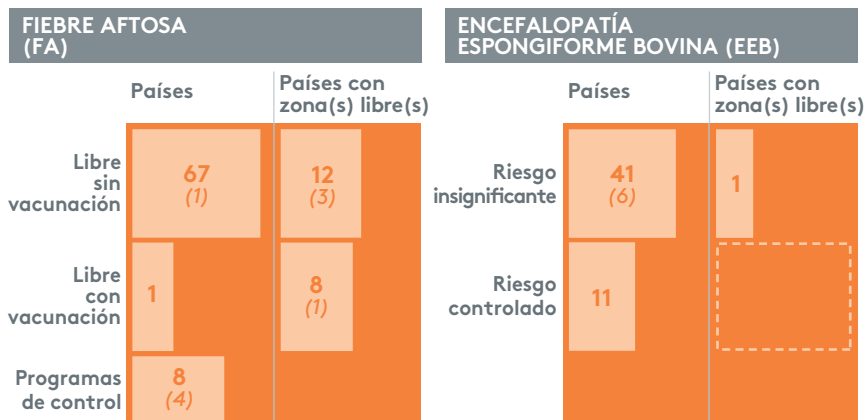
FIEBRE AFTOSA (FA)

| | Países | Países con zona(s) libre(s) |
|---|---|---|
| Libre sin vacunación | 67 *(1)* | 12 *(3)* |
| Libre con vacunación | 1 | 8 *(1)* |
| Programas de control | 8 *(4)* | |

ENCEFALOPATÍA ESPONGIFORME BOVINA (EEB)

| | Países | Países con zona(s) libre(s) |
|---|---|---|
| Riesgo insignificante | 41 *(6)* | 1 |
| Riesgo controlado | 11 | |